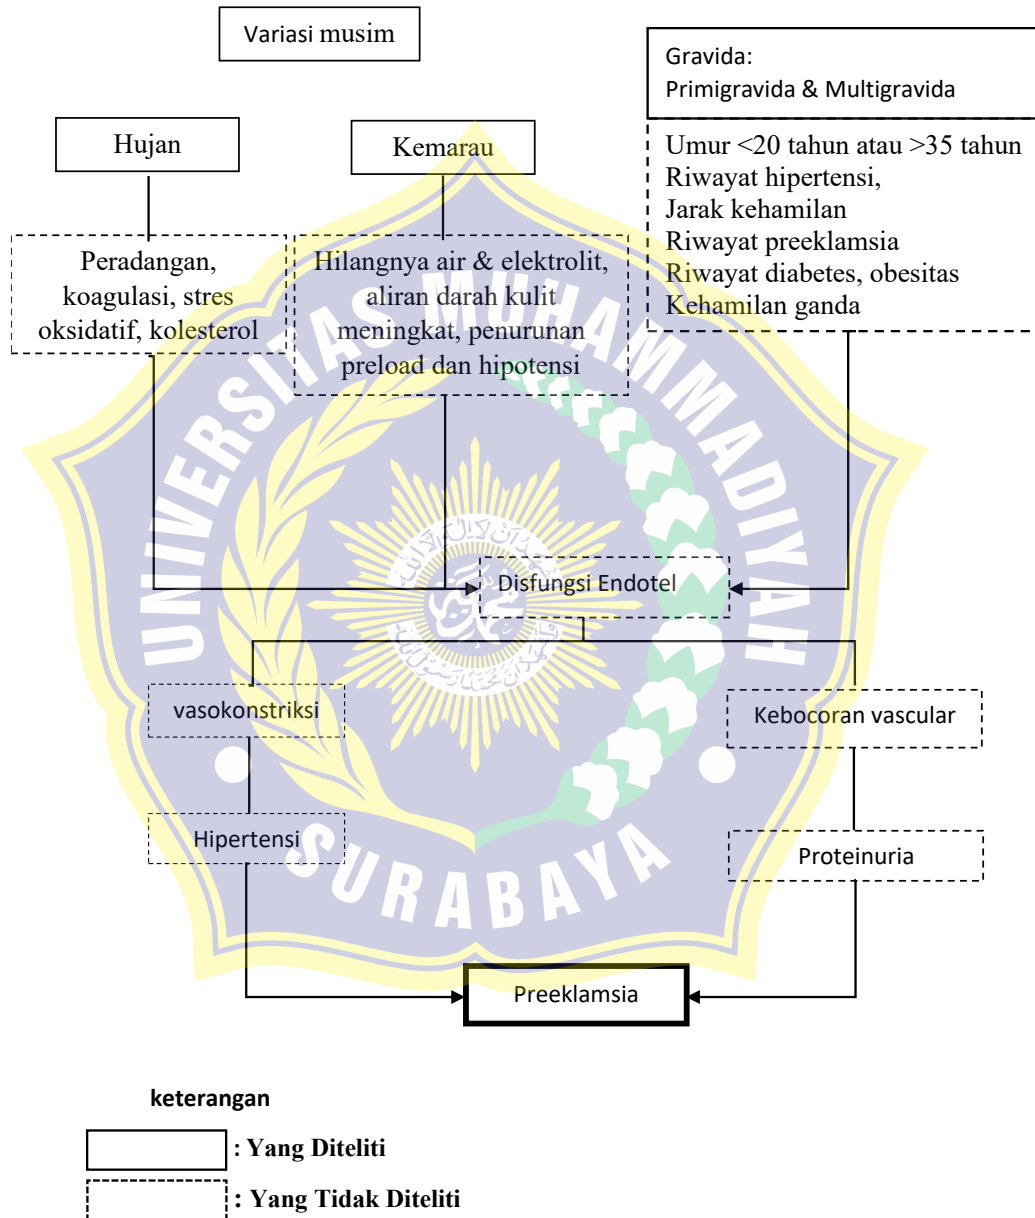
Variasi musim

Gravida:
Primigravida & Multigravida

Hujan

Kemarau

Umur <20 tahun atau >35 tahun
Riwayat hipertensi,
Jarak kehamilan
Riwayat preeklamsia
Riwayat diabetes, obesitas
Kehamilan ganda

Peradangan, koagulasi, stres oksidatif, kolesterol

Hilangnya air & elektrolit, aliran darah kulit meningkat, penurunan preload dan hipotensi

UNIVERSITAS MUHAMMADIYAH SURABAYA

Disfungsi Endotel

vasokonstriksi

Kebocoran vascular

Hipertensi

Proteinuria

Preeklamsia

keterangan

: Yang Diteliti

: Yang Tidak Diteliti